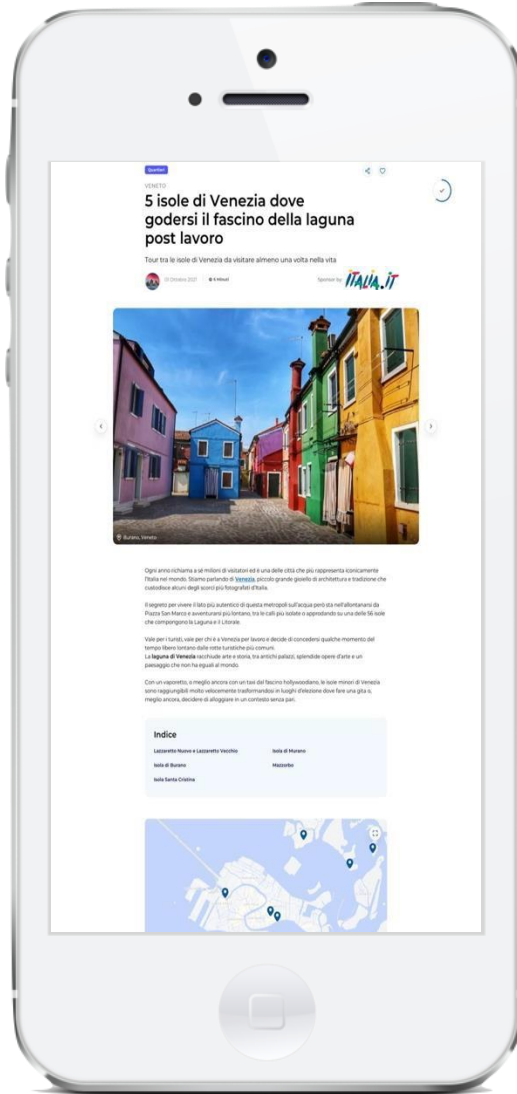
Quartieri

VENETO

5 isole di Venezia dove godersi il fascino della laguna post lavoro

Tour tra le isole di Venezia da visitare almeno una volta nella vita

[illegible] Ottobre 2021 · 5 Minuti

Sponsor by ITALIA.IT

Burano, Veneto

Ogni anno richiama a sé milioni di visitatori ed è una delle città che più rappresenta iconicamente l'Italia nel mondo. Stiamo parlando di Venezia, piccolo grande gioiello di architettura e tradizione che custodisce alcuni degli scorci più fotografati d'Italia.

Il segreto per vivere il lato più autentico di questa metropoli sull'acqua però sta nell'allontanarsi da Piazza San Marco e avventurarsi più lontano, tra le calli più isolate o approdando su una delle 118 isole che compongono la Laguna e il Litorale.

Vale per i turisti, vale per chi è a Venezia per lavoro e decide di concedersi qualche momento del tempo libero lontano dalle rotte turistiche più comuni.
La laguna di Venezia racchiude arte e storia, tra antichi palazzi, splendide opere d'arte e un paesaggio che non ha eguali al mondo.

Con un vaporetto, o meglio ancora con un taxi del fascino hollywoodiano, le isole minori di Venezia sono raggiungibili molto velocemente trasformandosi in luoghi d'elezione dove fare una gita o, meglio ancora, decidere di alloggiare in un contesto senza pari.

Indice

Lazzaretto Nuovo e Lazzaretto Vecchio
Isola di Murano
Isola di Burano
Mazzorbo
Isola Santa Cristina